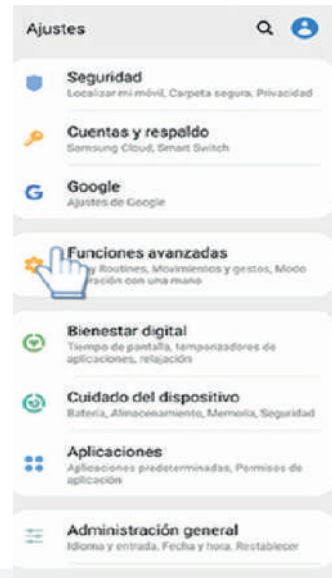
Ajustes

Seguridad
Localizar mi móvil, Carpeta segura, Privacidad

Cuentas y respaldo
Samsung Cloud, Smart Switch

Google
Ajustes de Google

Funciones avanzadas
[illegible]y Routines, Movimientos y gestos, Modo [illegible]ración con una mano

Bienestar digital
Tiempo de pantalla, temporizadores de aplicaciones, relajación

Cuidado del dispositivo
Batería, Almacenamiento, Memoria, Seguridad

Aplicaciones
Aplicaciones predeterminadas, Permisos de aplicación

Administración general
Idioma y entrada, Fecha y hora, Restablecer